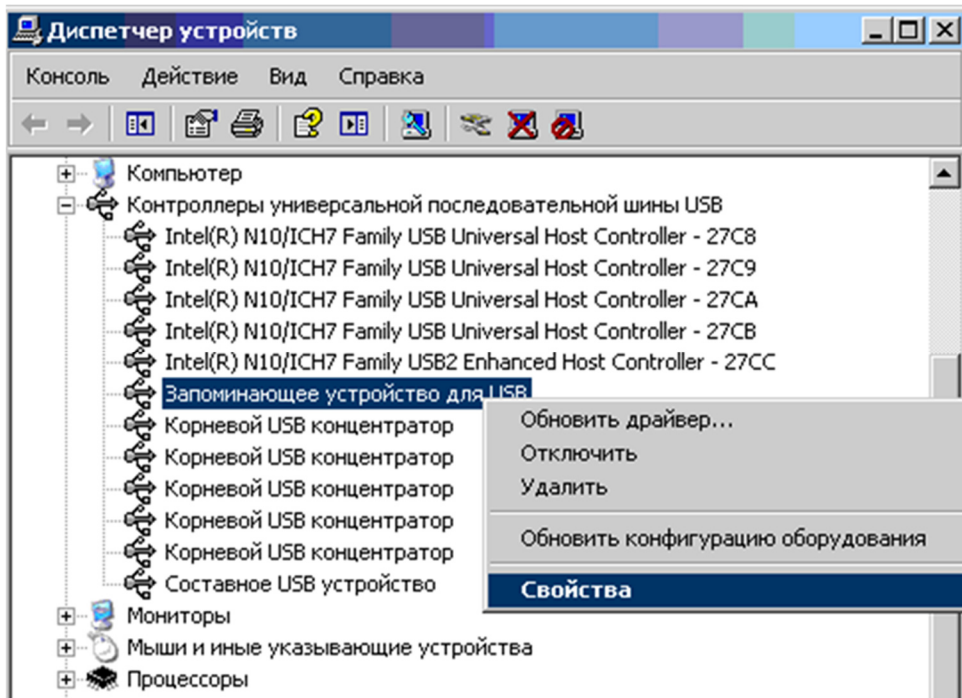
Диспетчер устройств

Консоль Действие Вид Справка

Компьютер
Контроллеры универсальной последовательной шины USB
Intel(R) N10/ICH7 Family USB Universal Host Controller - 27C8
Intel(R) N10/ICH7 Family USB Universal Host Controller - 27C9
Intel(R) N10/ICH7 Family USB Universal Host Controller - 27CA
Intel(R) N10/ICH7 Family USB Universal Host Controller - 27CB
Intel(R) N10/ICH7 Family USB2 Enhanced Host Controller - 27CC
Запоминающее устройство для USB
Корневой USB концентратор
Корневой USB концентратор
Корневой USB концентратор
Корневой USB концентратор
Корневой USB концентратор
Составное USB устройство
Мониторы
Мыши и иные указывающие устройства
Процессоры

Обновить драйвер...
Отключить
Удалить
Обновить конфигурацию оборудования
Свойства